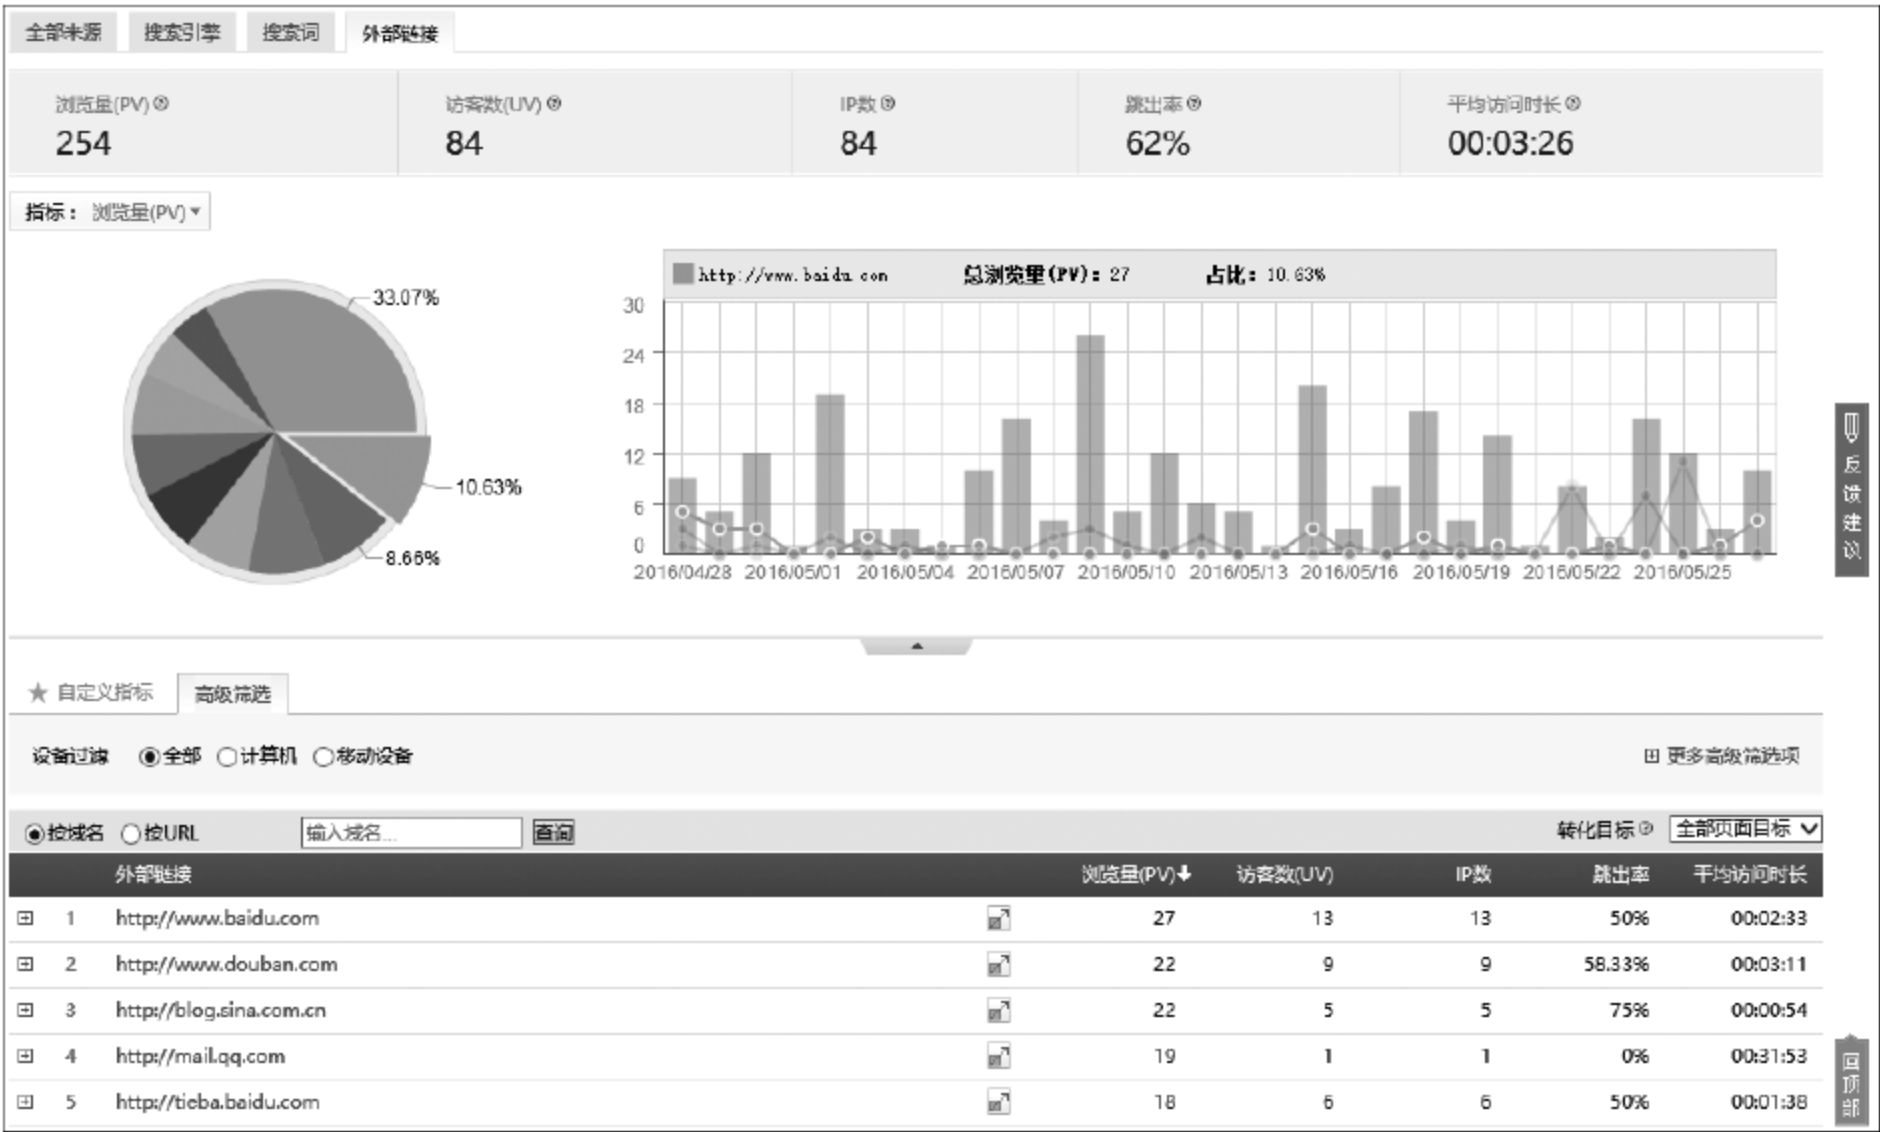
全部来源 搜索引擎 搜索词 外部链接

浏览量(PV) 254
访客数(UV) 84
IP数 84
跳出率 62%
平均访问时长 00:03:26

指标： 浏览量(PV)

33.07%
10.63%
8.66%

http://www.baidu.com 总浏览量(PV)：27 占比：10.63%

30
24
18
12
6
0

2016/04/28 2016/05/01 2016/05/04 2016/05/07 2016/05/10 2016/05/13 2016/05/16 2016/05/19 2016/05/22 2016/05/25

反馈建议

自定义指标 高级筛选

设备过滤 全部 计算机 移动设备 更多高级筛选项

按域名 按URL 输入域名... 查询 转化目标 全部页面目标

| | | 外部链接 | | 浏览量(PV) | 访客数(UV) | IP数 | 跳出率 | 平均访问时长 |
|---|---|---|---|---|---|---|---|---|
| ⊞ | 1 | http://www.baidu.com | | 27 | 13 | 13 | 50% | 00:02:33 |
| ⊞ | 2 | http://www.douban.com | | 22 | 9 | 9 | 58.33% | 00:03:11 |
| ⊞ | 3 | http://blog.sina.com.cn | | 22 | 5 | 5 | 75% | 00:00:54 |
| ⊞ | 4 | http://mail.qq.com | | 19 | 1 | 1 | 0% | 00:31:53 |
| ⊞ | 5 | http://tieba.baidu.com | | 18 | 6 | 6 | 50% | 00:01:38 |

回顶部